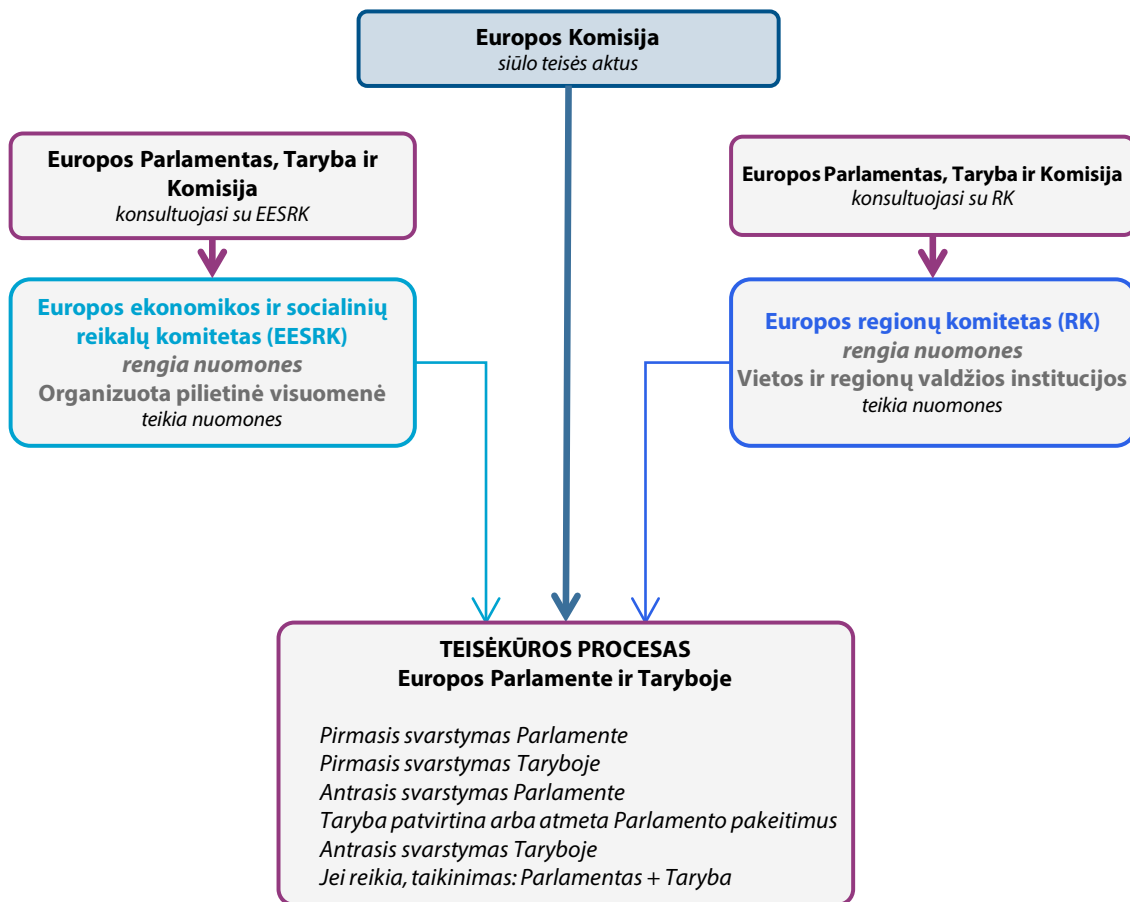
Europos Komisija
siūlo teisės aktus

Europos Parlamentas, Taryba ir Komisija
konsultuojasi su EESRK

Europos ekonomikos ir socialinių reikalų komitetas (EESRK)
rengia nuomones
Organizuota pilietinė visuomenė
teikia nuomones

Europos Parlamentas, Taryba ir Komisija
konsultuojasi su RK

Europos regionų komitetas (RK)
rengia nuomones
Vietos ir regionų valdžios institucijos
teikia nuomones

TEISĖKŪROS PROCESAS
Europos Parlamente ir Taryboje

Pirmasis svarstymas Parlamente
Pirmasis svarstymas Taryboje
Antrasis svarstymas Parlamente
Taryba patvirtina arba atmeta Parlamento pakeitimus
Antrasis svarstymas Taryboje
Jei reikia, taikinimas: Parlamentas + Taryba